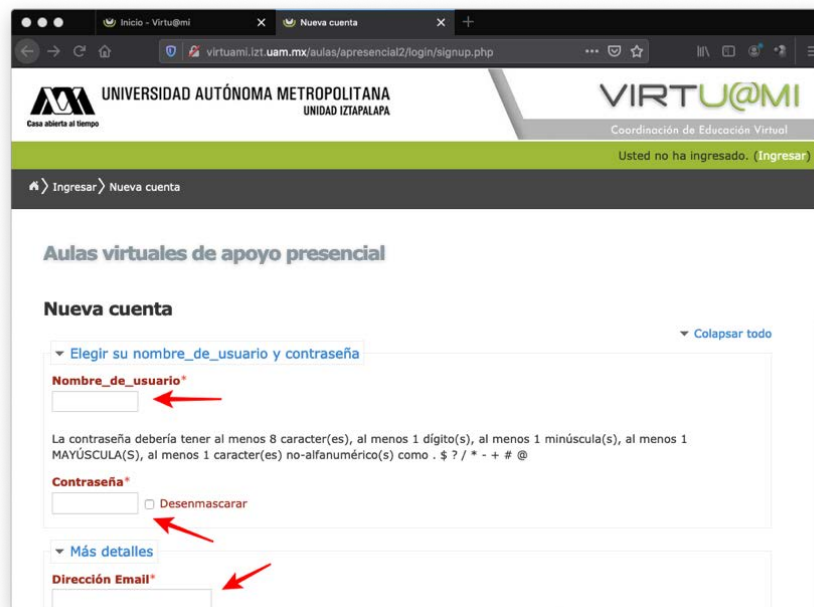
Inicio - Virtu@mi
Nueva cuenta
virtuami.izt.uam.mx/aulas/apresencial2/login/signup.php

UNIVERSIDAD AUTÓNOMA METROPOLITANA
UNIDAD IZTAPALAPA
Casa abierta al tiempo

VIRTU@MI
Coordinación de Educación Virtual

Usted no ha ingresado. (Ingresar)

Ingresar Nueva cuenta

Aulas virtuales de apoyo presencial

Nueva cuenta

Colapsar todo

Elegir su nombre_de_usuario y contraseña

Nombre_de_usuario*

La contraseña debería tener al menos 8 caracter(es), al menos 1 dígito(s), al menos 1 minúscula(s), al menos 1 MAYÚSCULA(S), al menos 1 caracter(es) no-alfanumérico(s) como . $ ? / * - + # @

Contraseña*
Desenmascarar

Más detalles

Dirección Email*